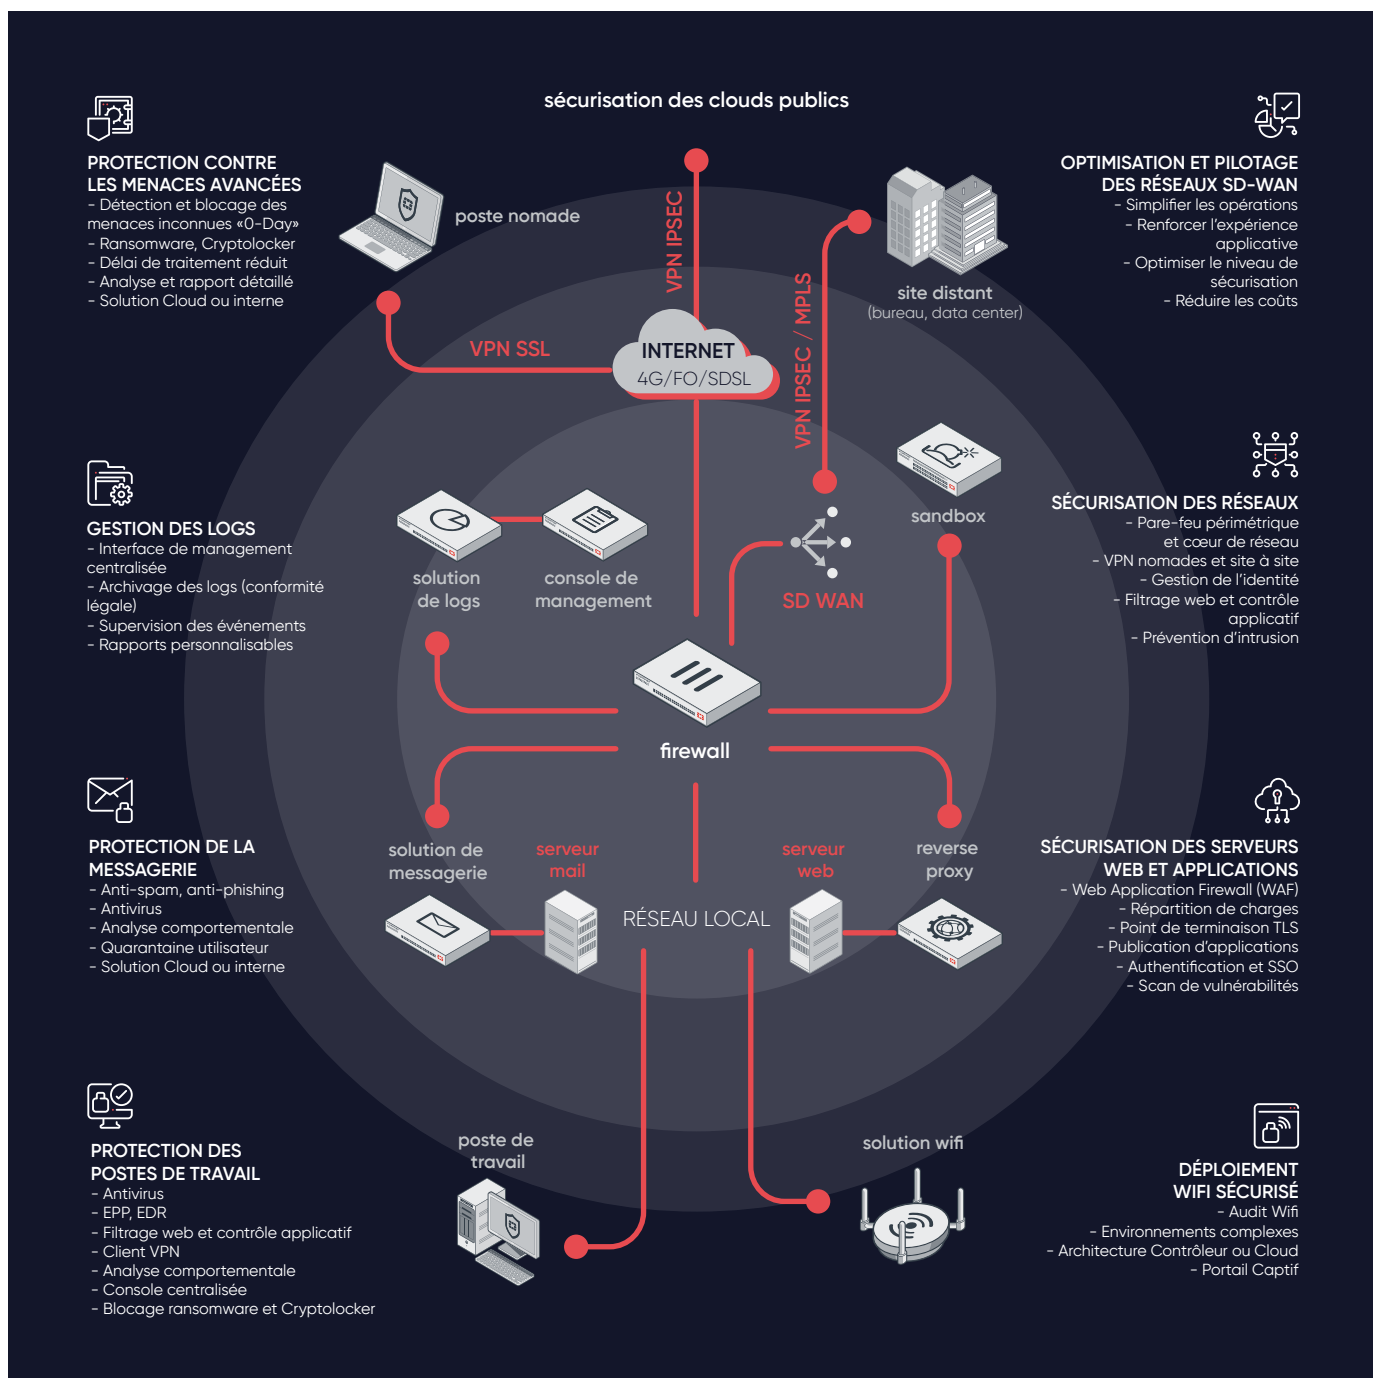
sécurisation des clouds publics

PROTECTION CONTRE LES MENACES AVANCÉES
- Détection et blocage des menaces inconnues «0-Day»
- Ransomware, Cryptolocker
- Délai de traitement réduit
- Analyse et rapport détaillé
- Solution Cloud ou interne

OPTIMISATION ET PILOTAGE DES RÉSEAUX SD-WAN
- Simplifier les opérations
- Renforcer l'expérience applicative
- Optimiser le niveau de sécurisation
- Réduire les coûts

poste nomade

VPN IPSEC

site distant
(bureau, data center)

VPN SSL

INTERNET
4G/FO/SDSL

VPN IPSEC / MPLS

GESTION DES LOGS
- Interface de management centralisée
- Archivage des logs (conformité légale)
- Supervision des événements
- Rapports personnalisables

solution de logs

console de management

SD WAN

sandbox

SÉCURISATION DES RÉSEAUX
- Pare-feu périmétrique et cœur de réseau
- VPN nomades et site à site
- Gestion de l'identité
- Filtrage web et contrôle applicatif
- Prévention d'intrusion

firewall

PROTECTION DE LA MESSAGERIE
- Anti-spam, anti-phishing
- Antivirus
- Analyse comportementale
- Quarantaine utilisateur
- Solution Cloud ou interne

solution de messagerie

serveur mail

serveur web

reverse proxy

RÉSEAU LOCAL

SÉCURISATION DES SERVEURS WEB ET APPLICATIONS
- Web Application Firewall (WAF)
- Répartition de charges
- Point de terminaison TLS
- Publication d'applications
- Authentification et SSO
- Scan de vulnérabilités

PROTECTION DES POSTES DE TRAVAIL
- Antivirus
- EPP, EDR
- Filtrage web et contrôle applicatif
- Client VPN
- Analyse comportementale
- Console centralisée
- Blocage ransomware et Cryptolocker

poste de travail

solution wifi

DÉPLOIEMENT WIFI SÉCURISÉ
- Audit Wifi
- Environnements complexes
- Architecture Contrôleur ou Cloud
- Portail Captif